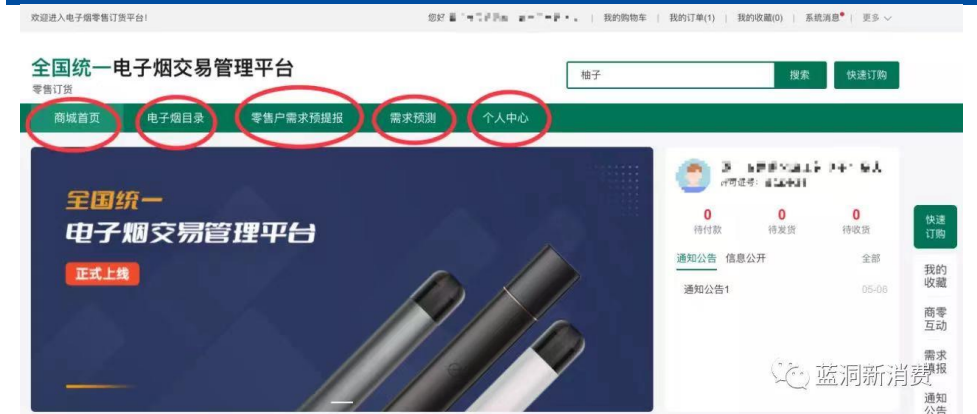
欢迎进入电子烟零售订货平台！

您好 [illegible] | 我的购物车 | 我的订单(1) | 我的收藏(0) | 系统消息 | 更多

全国统一电子烟交易管理平台
零售订货

柚子
搜索
快速订购

商城首页 电子烟目录 零售户需求预提报 需求预测 个人中心

全国统一
电子烟交易管理平台
正式上线

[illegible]
许可证号：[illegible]

0
待付款
0
待发货
0
待收货

通知公告 信息公开 全部
通知公告1 05-06

快速订购
我的收藏
商零互动
需求预报
通知公告

蓝洞新消费